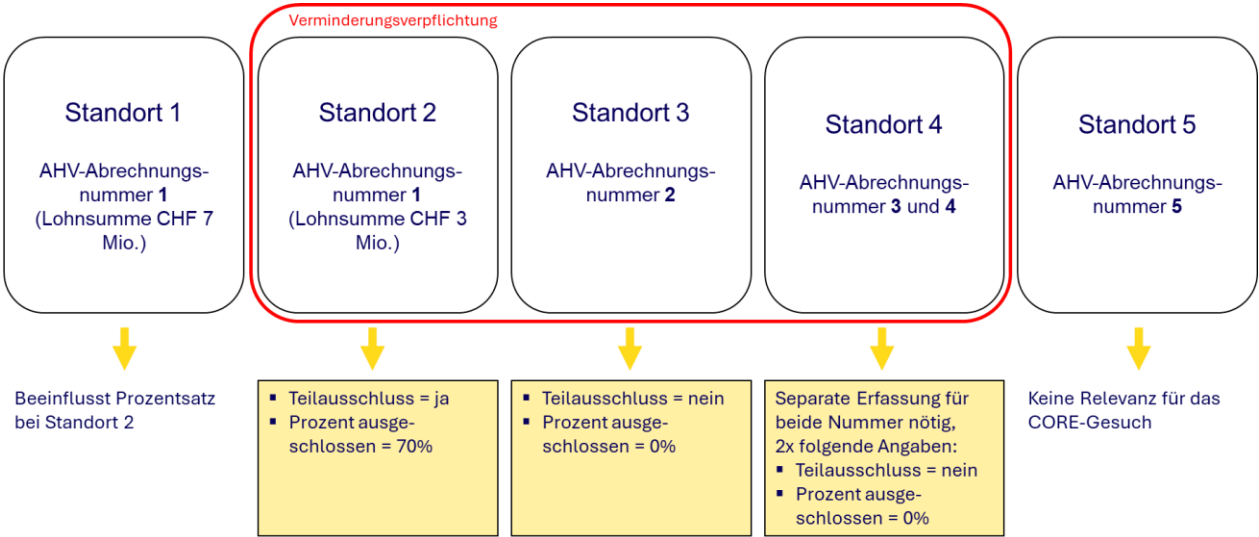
Verminderungsverpflichtung

Standort 1

AHV-Abrechnungsnummer **1** (Lohnsumme CHF 7 Mio.)

Standort 2

AHV-Abrechnungsnummer **1** (Lohnsumme CHF 3 Mio.)

Standort 3

AHV-Abrechnungsnummer **2**

Standort 4

AHV-Abrechnungsnummer **3** und **4**

Standort 5

AHV-Abrechnungsnummer **5**

Beeinflusst Prozentsatz bei Standort 2

- Teilausschluss = ja
- Prozent ausgeschlossen = 70%

- Teilausschluss = nein
- Prozent ausgeschlossen = 0%

Separate Erfassung für beide Nummer nötig, 2x folgende Angaben:
- Teilausschluss = nein
- Prozent ausgeschlossen = 0%

Keine Relevanz für das CORE-Gesuch